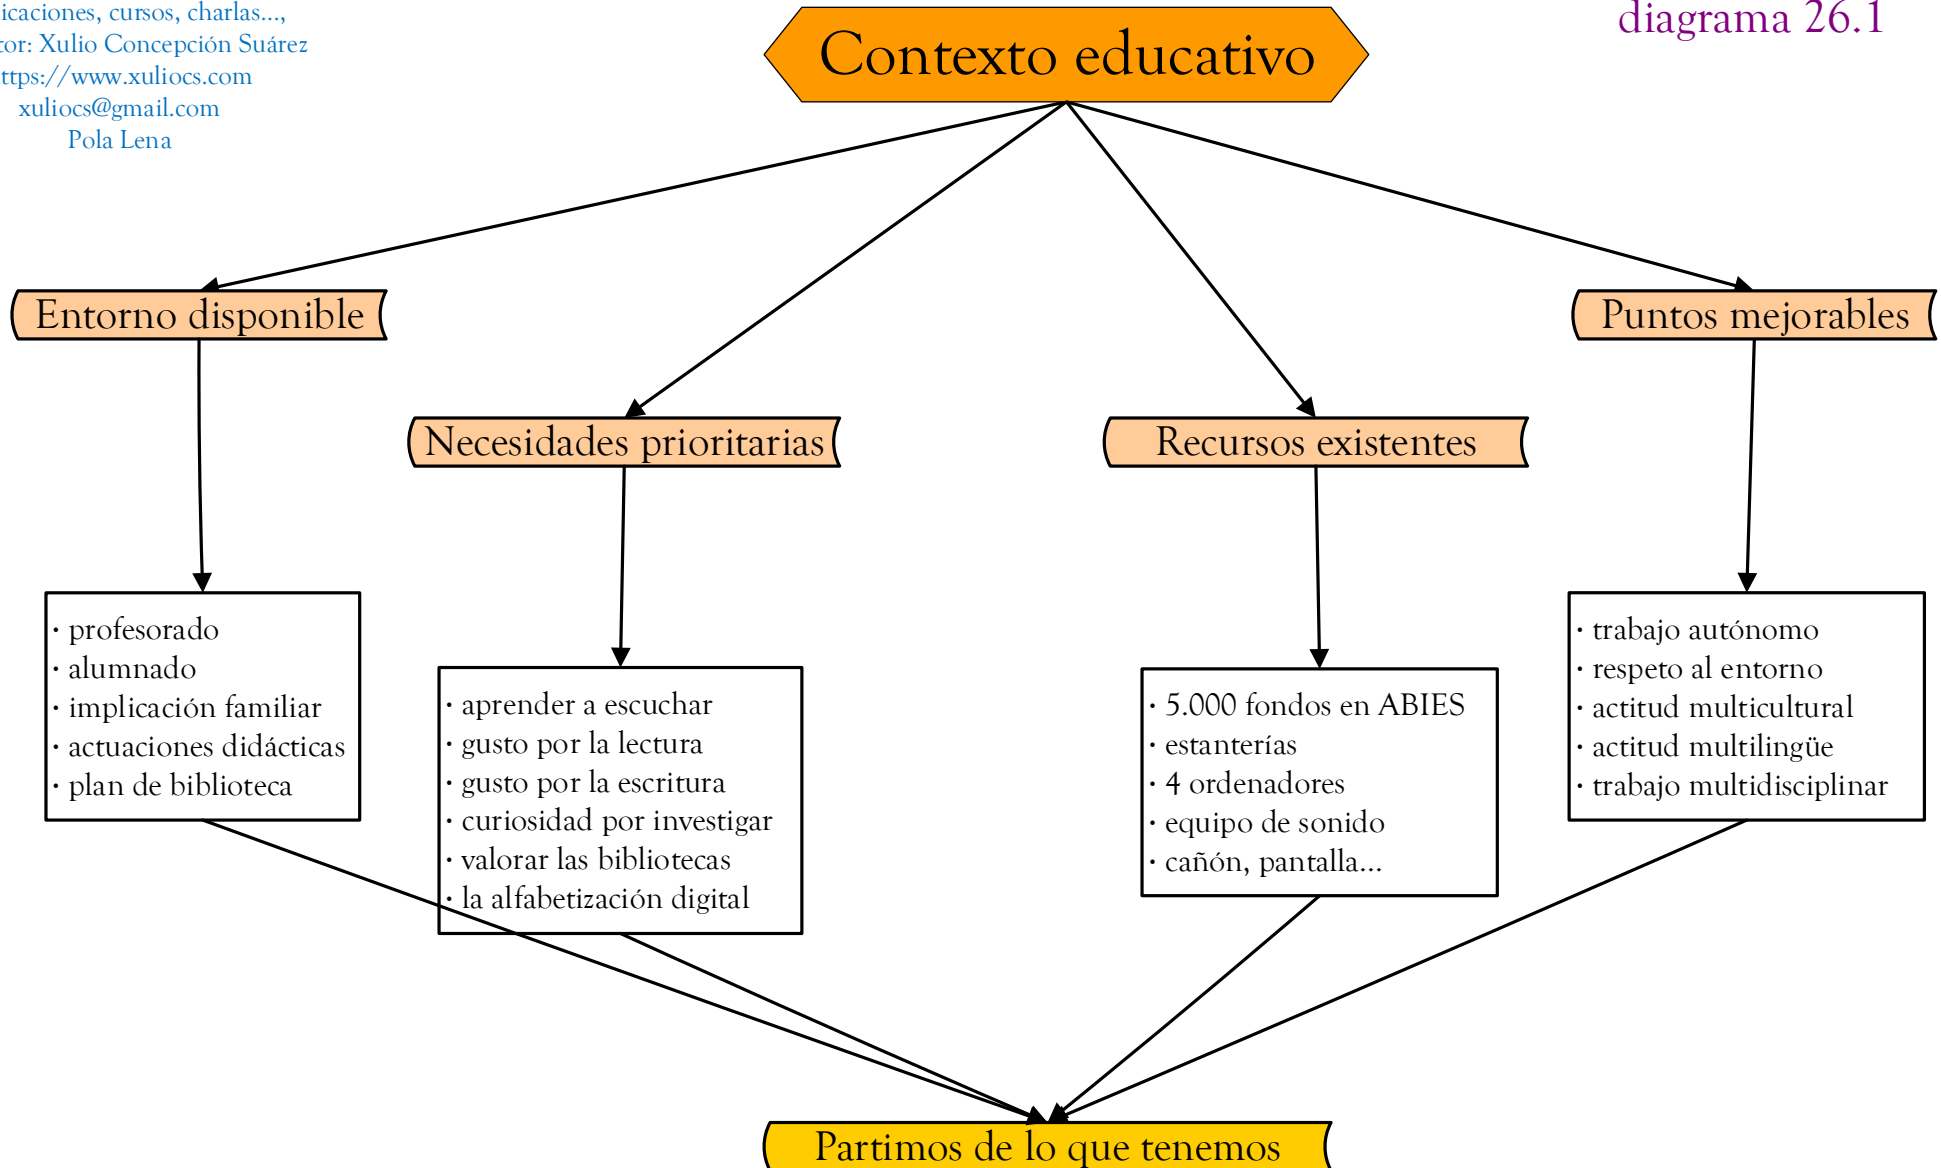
icaciones, cursos, charlas...,
tor: Xulio Concepción Suárez
ttps://www.xuliocs.com
xuliocs@gmail.com
Pola Lena

diagrama 26.1

Contexto educativo

Entorno disponible

Necesidades prioritarias

Recursos existentes

Puntos mejorables

· profesorado
· alumnado
· implicación familiar
· actuaciones didácticas
· plan de biblioteca

· aprender a escuchar
· gusto por la lectura
· gusto por la escritura
· curiosidad por investigar
· valorar las bibliotecas
· la alfabetización digital

· 5.000 fondos en ABIES
· estanterías
· 4 ordenadores
· equipo de sonido
· cañón, pantalla...

· trabajo autónomo
· respeto al entorno
· actitud multicultural
· actitud multilingüe
· trabajo multidisciplinar

Partimos de lo que tenemos